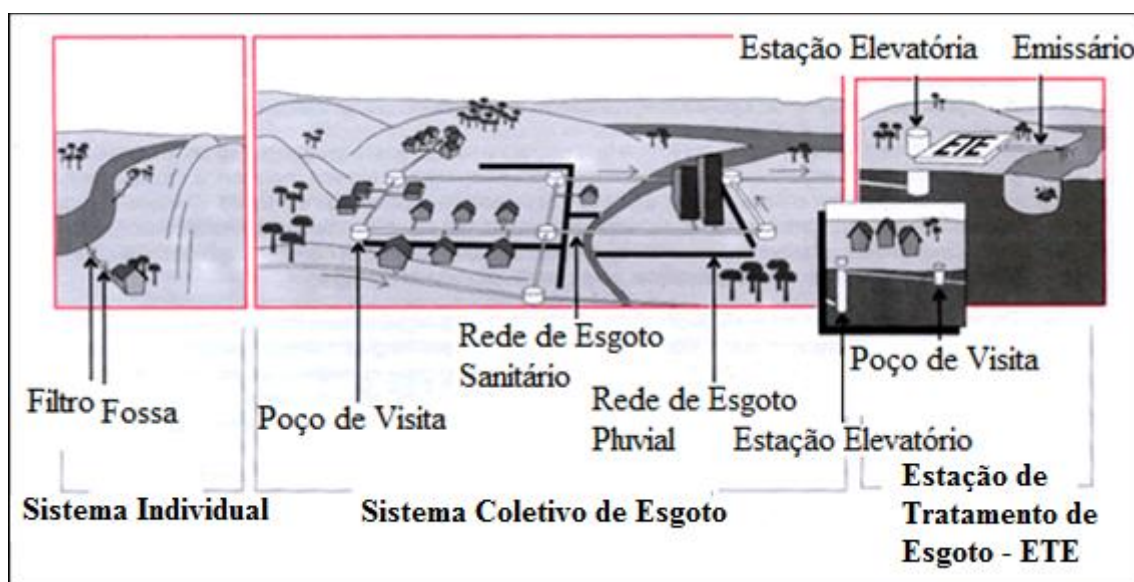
Estação Elevatória
Emissário
ETE
Rede de Esgoto Sanitário
Poço de Visita
Filtro
Fossa
Poço de Visita
Rede de Esgoto Pluvial
Estação Elevatório
Sistema Individual
Sistema Coletivo de Esgoto
Estação de Tratamento de Esgoto - ETE